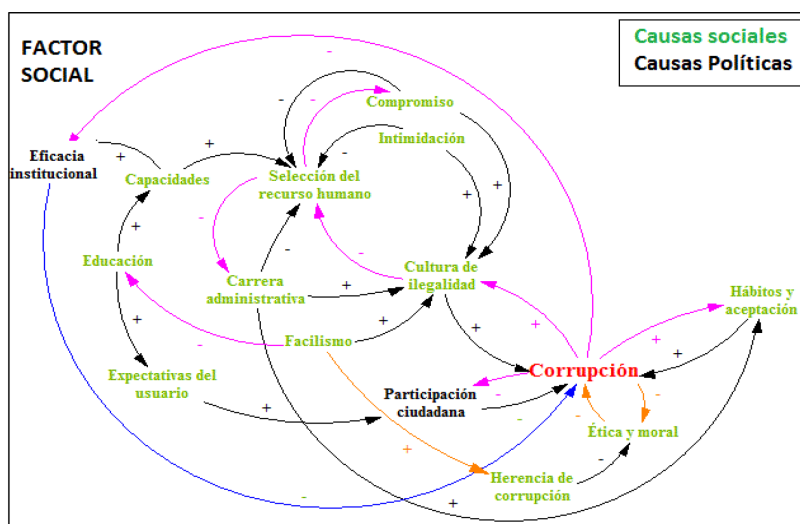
FACTOR SOCIAL

Causas sociales
Causas Políticas

Eficacia institucional
Capacidades
Selección del recurso humano
Compromiso
Intimidación
Educación
Carrera administrativa
Cultura de ilegalidad
Hábitos y aceptación
Facilismo
Corrupción
Expectativas del usuario
Participación ciudadana
Ética y moral
Herencia de corrupción

-
+
+
-
-
-
-
+
+
-
-
+
+
+
+
+
+
-
+
+
+
-
+
-
-
+
-
-
+
-
-
-
+